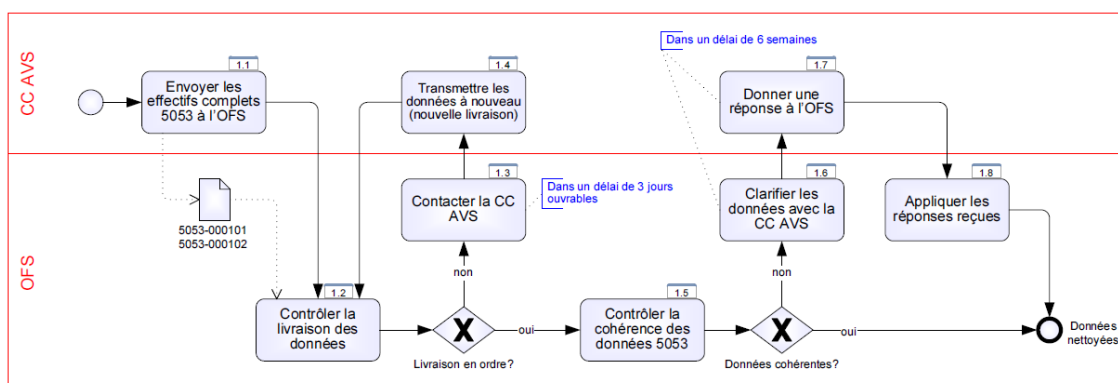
CC AVS

OFS

1.1
Envoyer les effectifs complets 5053 à l'OFS

1.4
Transmettre les données à nouveau (nouvelle livraison)

Dans un délai de 6 semaines

1.7
Donner une réponse à l'OFS

5053-000101
5053-000102

1.3
Contacter la CC AVS

Dans un délai de 3 jours ouvrables

1.6
Clarifier les données avec la CC AVS

1.8
Appliquer les réponses reçues

non

non

1.2
Contrôler la livraison des données

X

oui

1.5
Contrôler la cohérence des données 5053

X

oui

Données nettoyées

Livraison en ordre?

Données cohérentes?